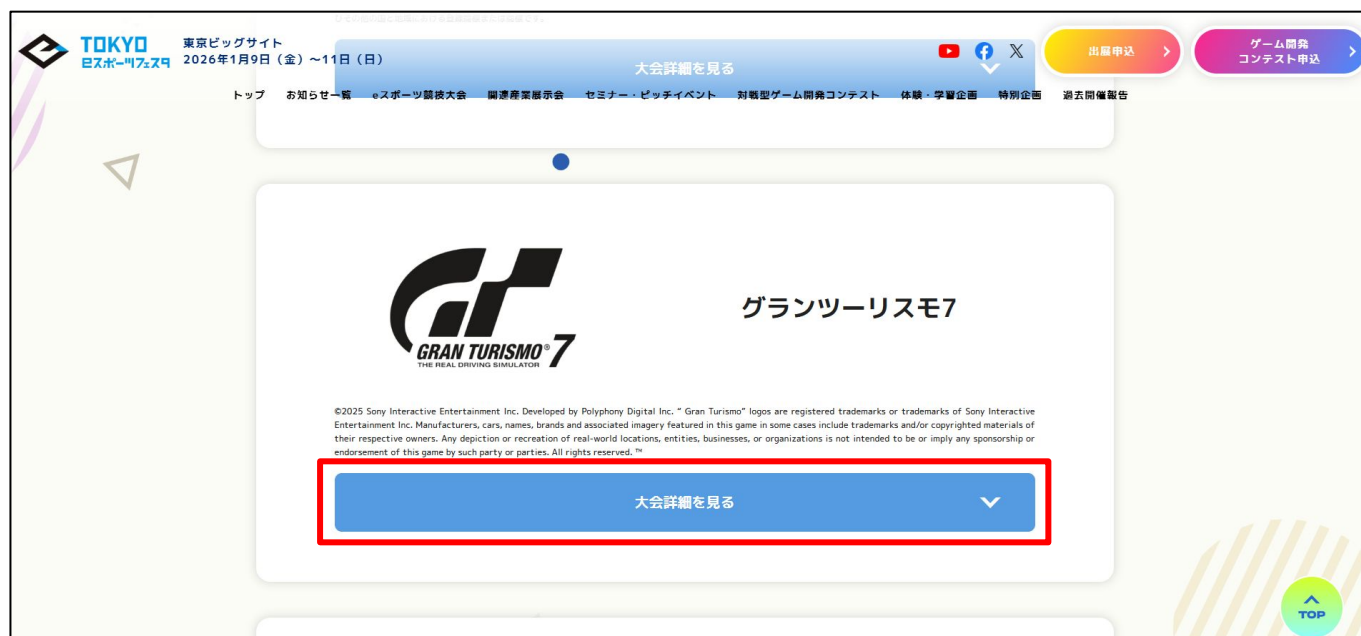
TOKYO eスポーツフェスタ
東京ビッグサイト
2026年1月9日（金）～11日（日）

大会詳細を見る

出展申込
ゲーム開発コンテスト申込

トップ　お知らせ一覧　eスポーツ競技大会　関連産業展示会　セミナー・ピッチイベント　対戦型ゲーム開発コンテスト　体験・学習企画　特別企画　過去開催報告

GRAN TURISMO® 7
THE REAL DRIVING SIMULATOR

グランツーリスモ7

©2025 Sony Interactive Entertainment Inc. Developed by Polyphony Digital Inc. " Gran Turismo" logos are registered trademarks or trademarks of Sony Interactive Entertainment Inc. Manufacturers, cars, names, brands and associated imagery featured in this game in some cases include trademarks and/or copyrighted materials of their respective owners. Any depiction or recreation of real-world locations, entities, businesses, or organizations is not intended to be or imply any sponsorship or endorsement of this game by such party or parties. All rights reserved. ™

大会詳細を見る

TOP